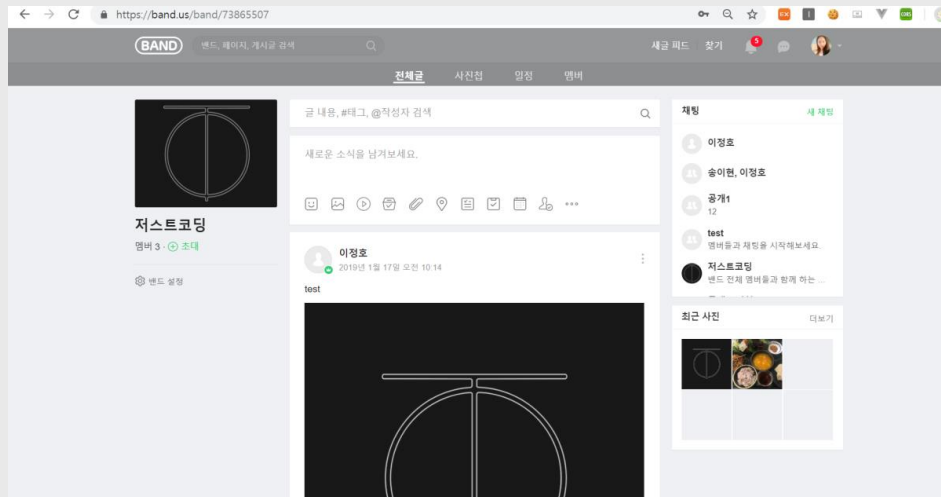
https://band.us/band/73865507

BAND 밴드, 페이지, 게시글 검색

새글 피드 찾기 5

전체글 사진첩 일정 멤버

저스트코딩
멤버 3 · ⊕ 초대

밴드 설정

글 내용, #태그, @작성자 검색

새로운 소식을 남겨보세요.

•••

이정호
2019년 1월 17일 오전 10:14

test

채팅 새 채팅

이정호

송이현, 이정호

공개1
12

test
멤버들과 채팅을 시작해보세요.

저스트코딩
밴드 전체 멤버들과 함께 하는 ...

최근 사진 더보기